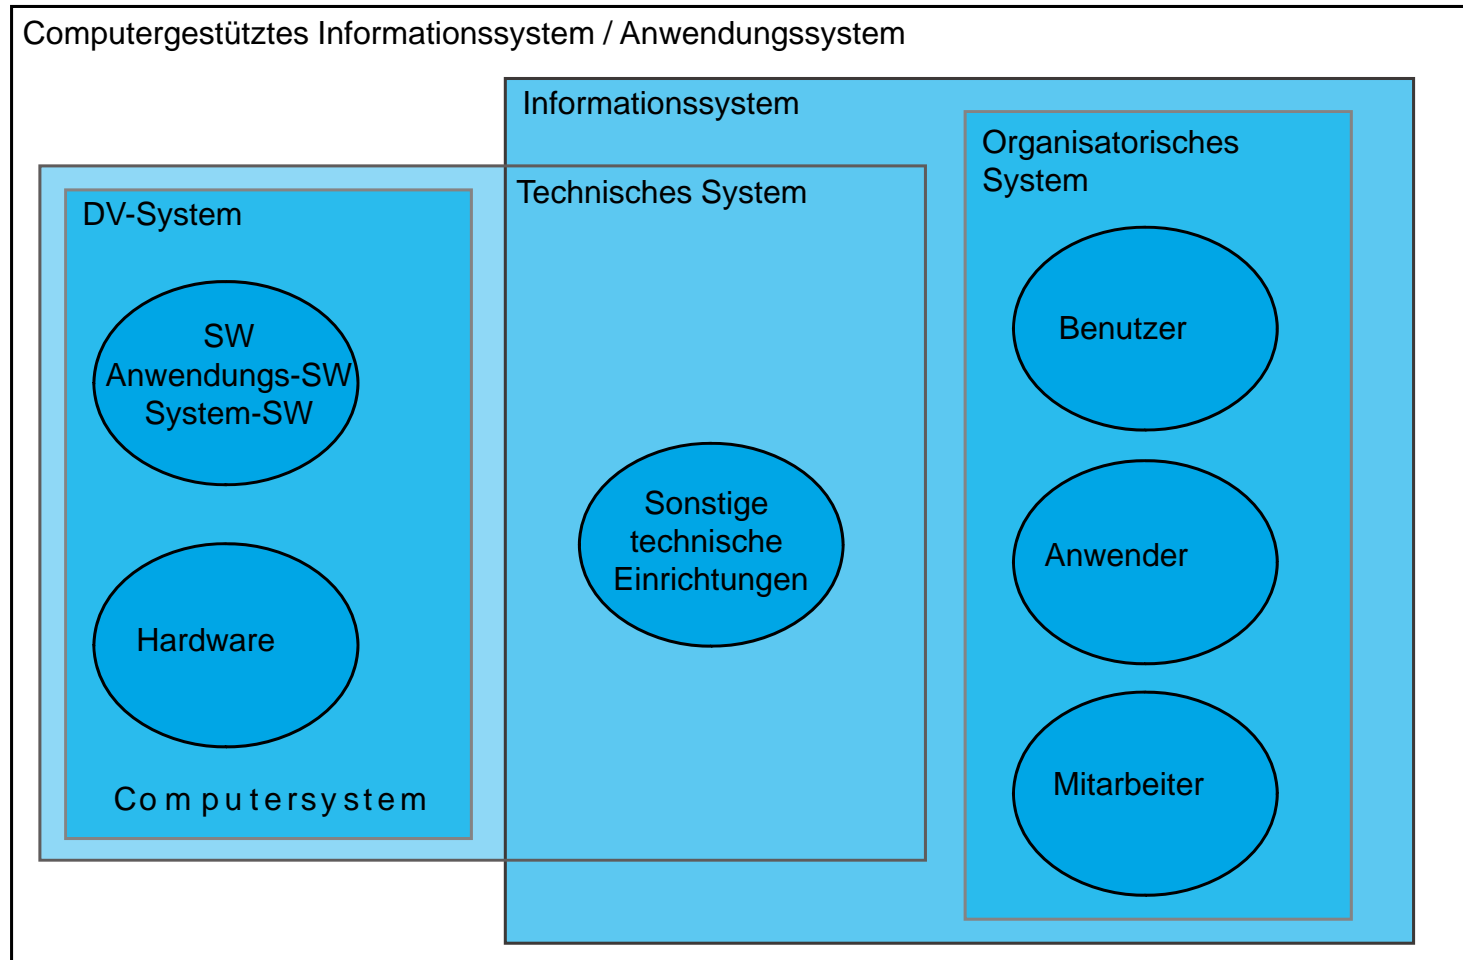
Computergestütztes Informationssystem / Anwendungssystem

Informationssystem

Organisatorisches System

Technisches System

DV-System

SW
Anwendungs-SW
System-SW

Benutzer

Sonstige technische Einrichtungen

Anwender

Hardware

Mitarbeiter

Computersystem